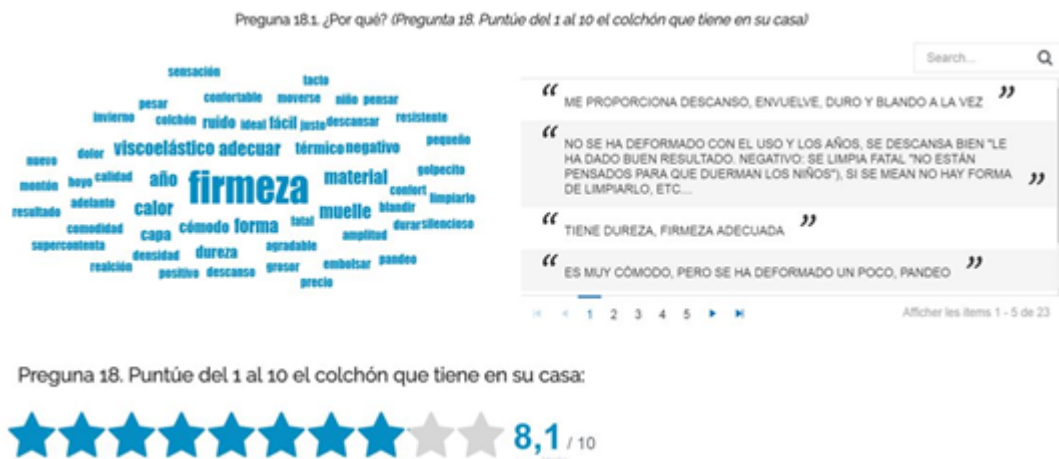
Preguna 18.1. ¿Por qué? (Pregunta 18. Puntúe del 1 al 10 el colchón que tiene en su casa)

sensación
tacto
pesar confortable moverse niño pensar
invierno colchón ruido ideal fácil justo descansar resistente
dolor viscoelástico adecuar térmico negativo pequeño
nuevo
montón hoyo calidad año firmeza material confort golpecito
resultado adelante calor muelle blandir limpiarlo
comodidad capa cómodo forma fatal durar silencioso
supercontenta densidad dureza agradable amplitud
realción positivo descanso grosor embolsar pandeo
precio

Search...

" ME PROPORCIONA DESCANSO, ENVUELVE, DURO Y BLANDO A LA VEZ "

" NO SE HA DEFORMADO CON EL USO Y LOS AÑOS, SE DESCANSA BIEN "LE HA DADO BUEN RESULTADO. NEGATIVO: SE LIMPIA FATAL "NO ESTÁN PENSADOS PARA QUE DUERMAN LOS NIÑOS"), SI SE MEAN NO HAY FORMA DE LIMPIARLO, ETC.... "

" TIENE DUREZA, FIRMEZA ADECUADA "

" ES MUY CÓMODO, PERO SE HA DEFORMADO UN POCO, PANDEO "

1 2 3 4 5

Afficher les items 1 - 5 de 23

Preguna 18. Puntúe del 1 al 10 el colchón que tiene en su casa:

8,1 / 10